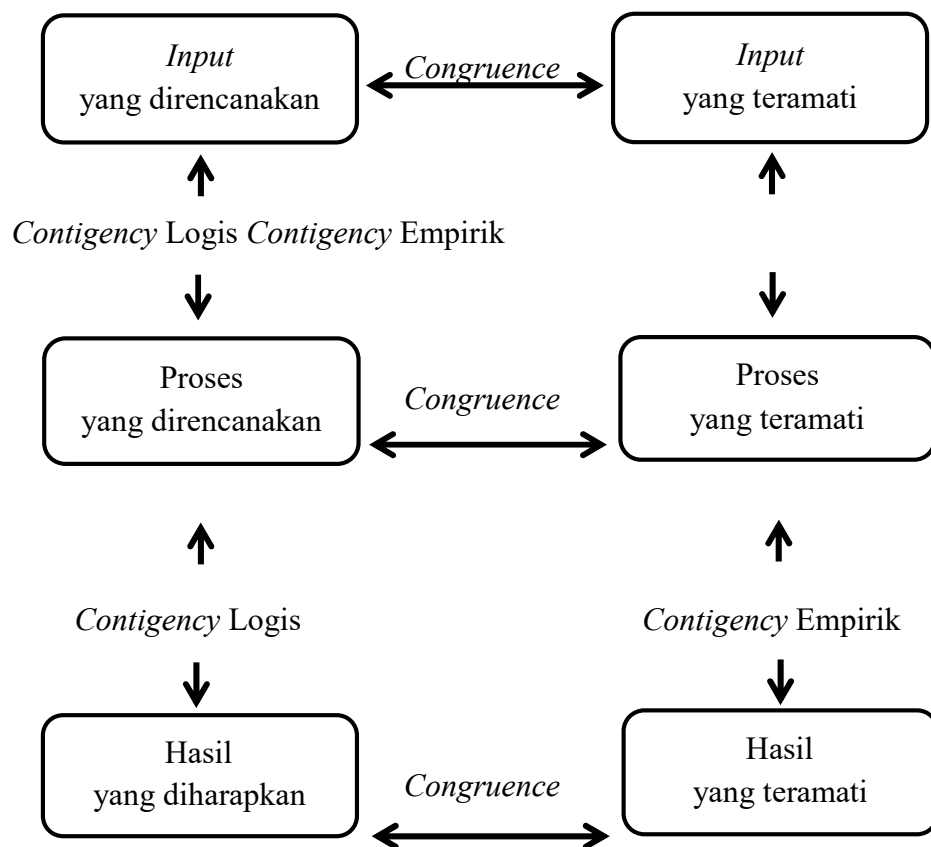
Input
yang direncanakan

Congruence

Input
yang teramati

Contigency Logis Contigency Empirik

Proses
yang direncanakan

Congruence

Proses
yang teramati

Contigency Logis

Contigency Empirik

Hasil
yang diharapkan

Congruence

Hasil
yang teramati